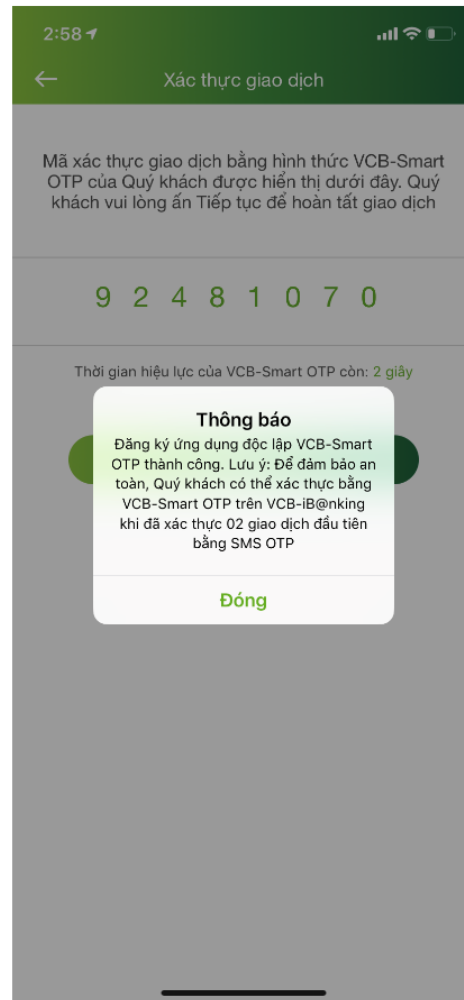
2:58

Xác thực giao dịch

Mã xác thực giao dịch bằng hình thức VCB-Smart OTP của Quý khách được hiển thị dưới đây. Quý khách vui lòng ấn Tiếp tục để hoàn tất giao dịch

9 2 4 8 1 0 7 0

Thời gian hiệu lực của VCB-Smart OTP còn: 2 giây

Thông báo

Đăng ký ứng dụng độc lập VCB-Smart OTP thành công. Lưu ý: Để đảm bảo an toàn, Quý khách có thể xác thực bằng VCB-Smart OTP trên VCB-iB@nking khi đã xác thực 02 giao dịch đầu tiên bằng SMS OTP

Đóng